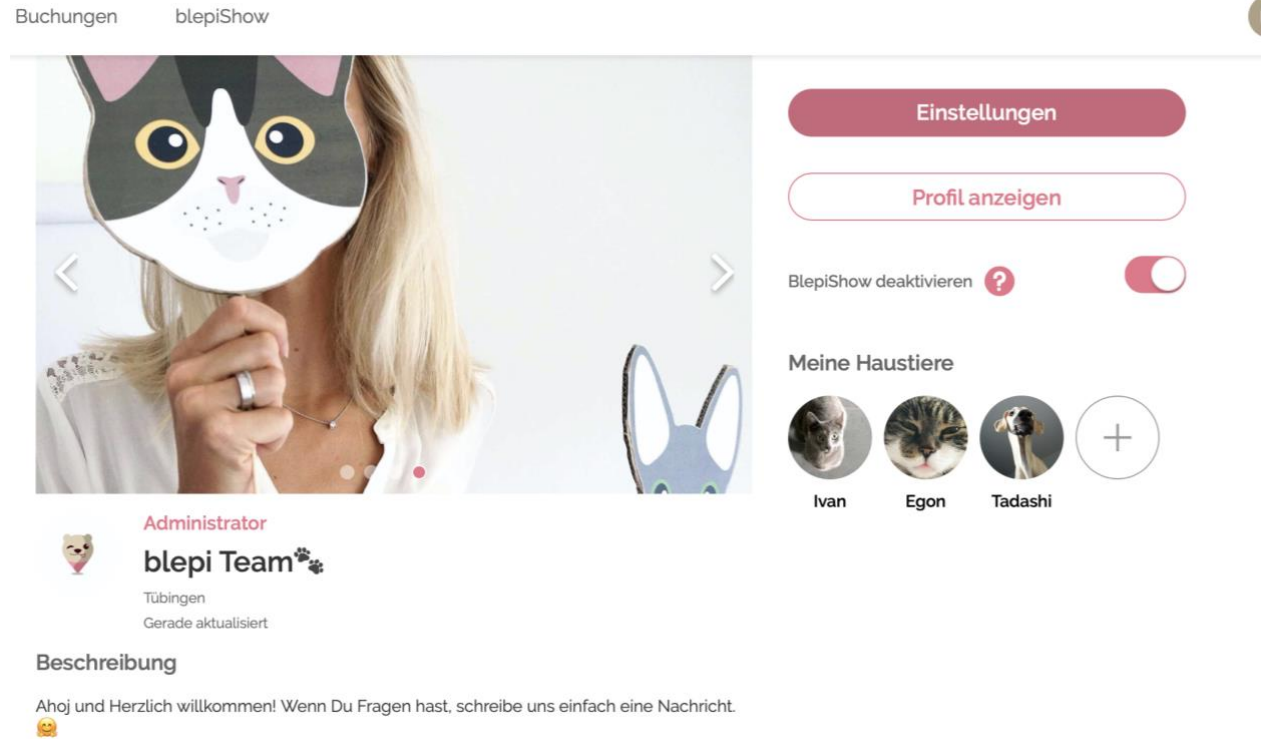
Buchungen blepiShow

Einstellungen

Profil anzeigen

BlepiShow deaktivieren ?

Meine Haustiere

Ivan Egon Tadashi

Administrator

blepi Team🐾

Tübingen

Gerade aktualisiert

Beschreibung

Ahoj und Herzlich willkommen! Wenn Du Fragen hast, schreibe uns einfach eine Nachricht. 🤗